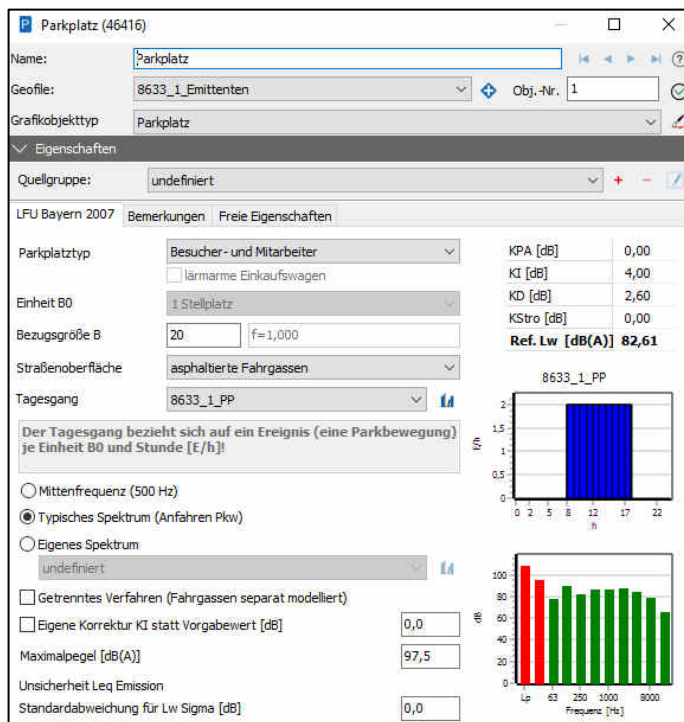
P Parkplatz (46416)

Name: Parkplatz

Geofile: 8633_1_Emittenten

Obj.-Nr. 1

Grafikobjekttyp Parkplatz

Eigenschaften

Quellgruppe: undefiniert

LFU Bayern 2007 | Bemerkungen | Freie Eigenschaften

Parkplatztyp: Besucher- und Mitarbeiter

lärmarme Einkaufswagen

Einheit B0: 1 Stellplatz

Bezugsgröße B: 20 f=1,000

Straßenoberfläche: asphaltierte Fahrgassen

Tagesgang: 8633_1_PP

Der Tagesgang bezieht sich auf ein Ereignis (eine Parkbewegung) je Einheit B0 und Stunde [E/h]!

Mittenfrequenz (500 Hz)

Typisches Spektrum (Anfahren Pkw)

Eigenes Spektrum

undefiniert

Getrenntes Verfahren (Fahrgassen separat modelliert)

Eigene Korrektur KI statt Vorgabewert [dB] 0,0

Maximalpegel [dB(A)] 97,5

Unsicherheit Leq Emission

Standardabweichung für Lw Sigma [dB] 0,0

| | |
|---|---|
| KPA [dB] | 0,00 |
| KI [dB] | 4,00 |
| KD [dB] | 2,60 |
| KStro [dB] | 0,00 |
| Ref. Lw [dB(A)] | 82,61 |

8633_1_PP

2 1,5 1 0,5 0

E/h

0 2 5 8 12 17 22

h

100 80 60 40 20 0

dB

Lp 63 250 1000 8000

Frequenz [Hz]